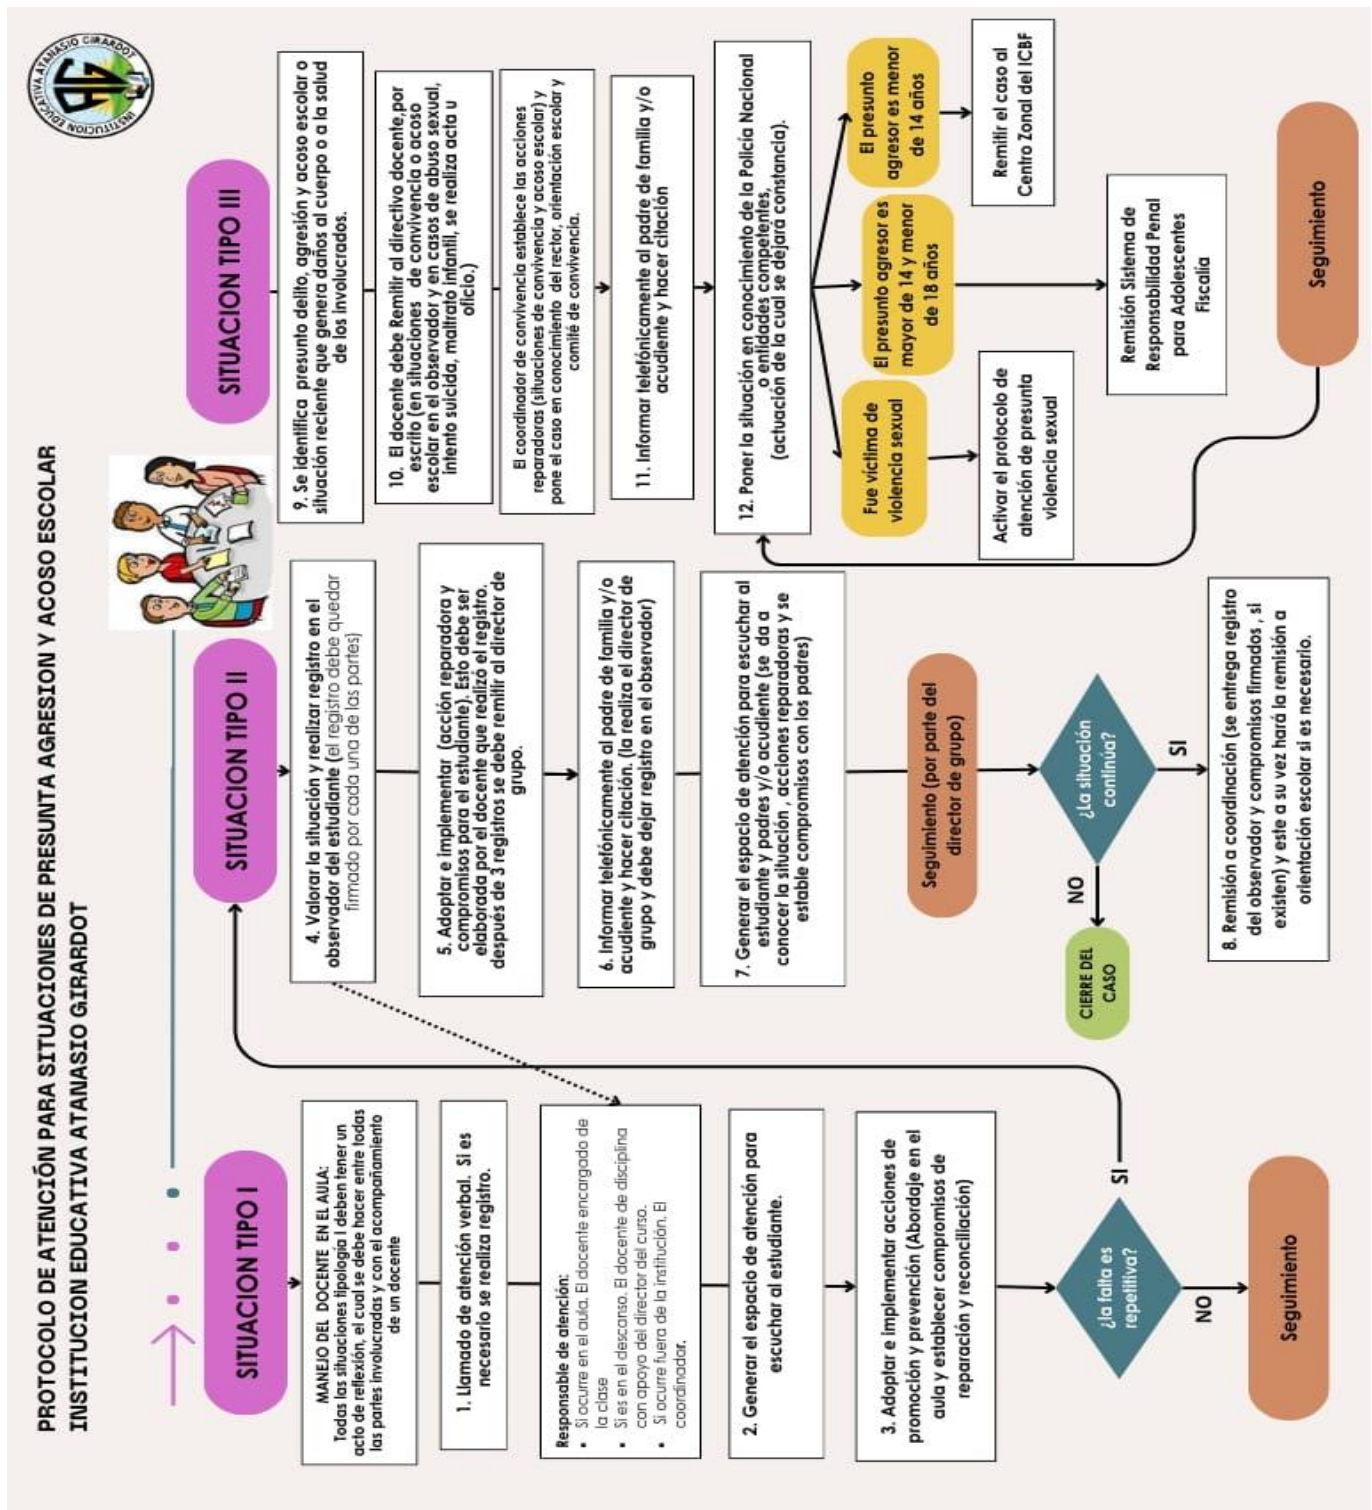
PROTOCOLO DE ATENCIÓN PARA SITUACIONES DE PRESUNTA AGRESION Y ACOSO ESCOLAR
INSTITUCION EDUCATIVA ATANASIO GIRARDOT

INSTITUCION EDUCATIVA ATANASIO GIRARDOT

SITUACION TIPO I

MANEJO DEL DOCENTE EN EL AULA:
Todas las situaciones tipología I deben tener un acto de reflexión, el cual se debe hacer entre todas las partes involucradas y con el acompañamiento de un docente

1. Llamado de atención verbal. Si es necesario se realiza registro.

Responsable de atención:
• Si ocurre en el aula. El docente encargado de la clase
• Si es en el descanso. El docente de disciplina con apoyo del director del curso.
• Si ocurre fuera de la institución. El coordinador.

2. Generar el espacio de atención para escuchar al estudiante.

3. Adoptar e implementar acciones de promoción y prevención (Abordaje en el aula y establecer compromisos de reparación y reconciliación)

¿la falta es repetitiva?

SI

NO

Seguimiento

SITUACION TIPO II

4. Valorar la situación y realizar registro en el observador del estudiante (el registro debe quedar firmado por cada una de las partes)

5. Adoptar e implementar (acción reparadora y compromisos para el estudiante). Esto debe ser elaborada por el docente que realizó el registro, después de 3 registros se debe remitir al director de grupo.

6. Informar telefónicamente al padre de familia y/o acudiente y hacer citación. (la realiza el director de grupo y debe dejar registro en el observador)

7. Generar el espacio de atención para escuchar al estudiante y padres y/o acudiente (se da a conocer la situación , acciones reparadoras y se estable compromisos con los padres)

Seguimiento (por parte del director de grupo)

¿La situación continua?

NO

CIERRE DEL CASO

SI

8. Remisión a coordinación (se entrega registro del observador y compromisos firmados , si existen) y este a su vez hará la remisión a orientación escolar si es necesario.

SITUACION TIPO III

9. Se identifica presunto delito, agresión y acoso escolar o situación reciente que genera daños al cuerpo o a la salud de los involucrados.

10. El docente debe Remitir al directivo docente,por escrito (en situaciones de convivencia o acoso escolar en el observador y en casos de abuso sexual, intento suicida, maltrato infantil, se realiza acta u oficio.)

El coordinador de convivencia establece las acciones reparadoras (situaciones de convivencia y acoso escolar) y pone el caso en conocimiento del rector, orientación escolar y comité de convivencia.

11. Informar telefónicamente al padre de familia y/o acudiente y hacer citación

12. Poner la situación en conocimiento de la Policía Nacional o entidades competentes, (actuación de la cual se dejará constancia).

Fue victima de violencia sexual

Activar el protocolo de atención de presunta violencia sexual

El presunto agresor es mayor de 14 y menor de 18 años

Remisión Sistema de Responsabilidad Penal para Adolescentes Fiscalía

El presunto agresor es menor de 14 años

Remitir el caso al Centro Zonal del ICBF

Seguimiento